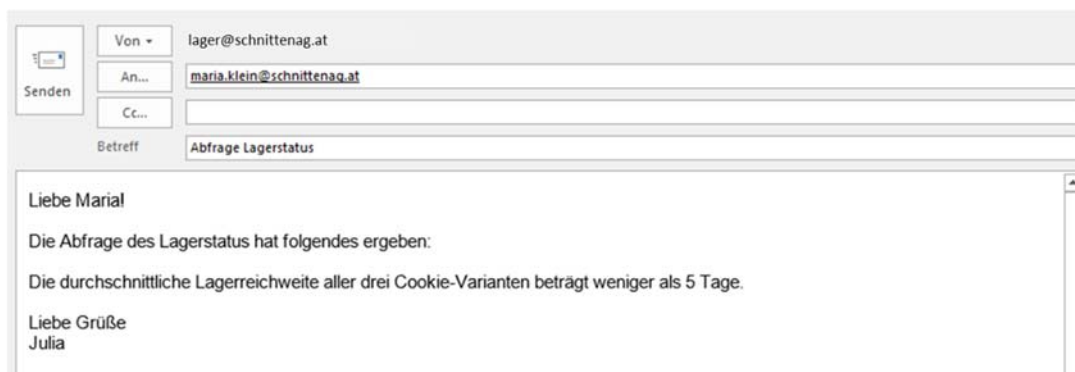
Senden

Von ▾ lager@schnittenag.at

An... maria.klein@schnittenag.at

Cc...

Betreff Abfrage Lagerstatus

Liebe Maria!

Die Abfrage des Lagerstatus hat folgendes ergeben:

Die durchschnittliche Lagerreichweite aller drei Cookie-Varianten beträgt weniger als 5 Tage.

Liebe Grüße
Julia